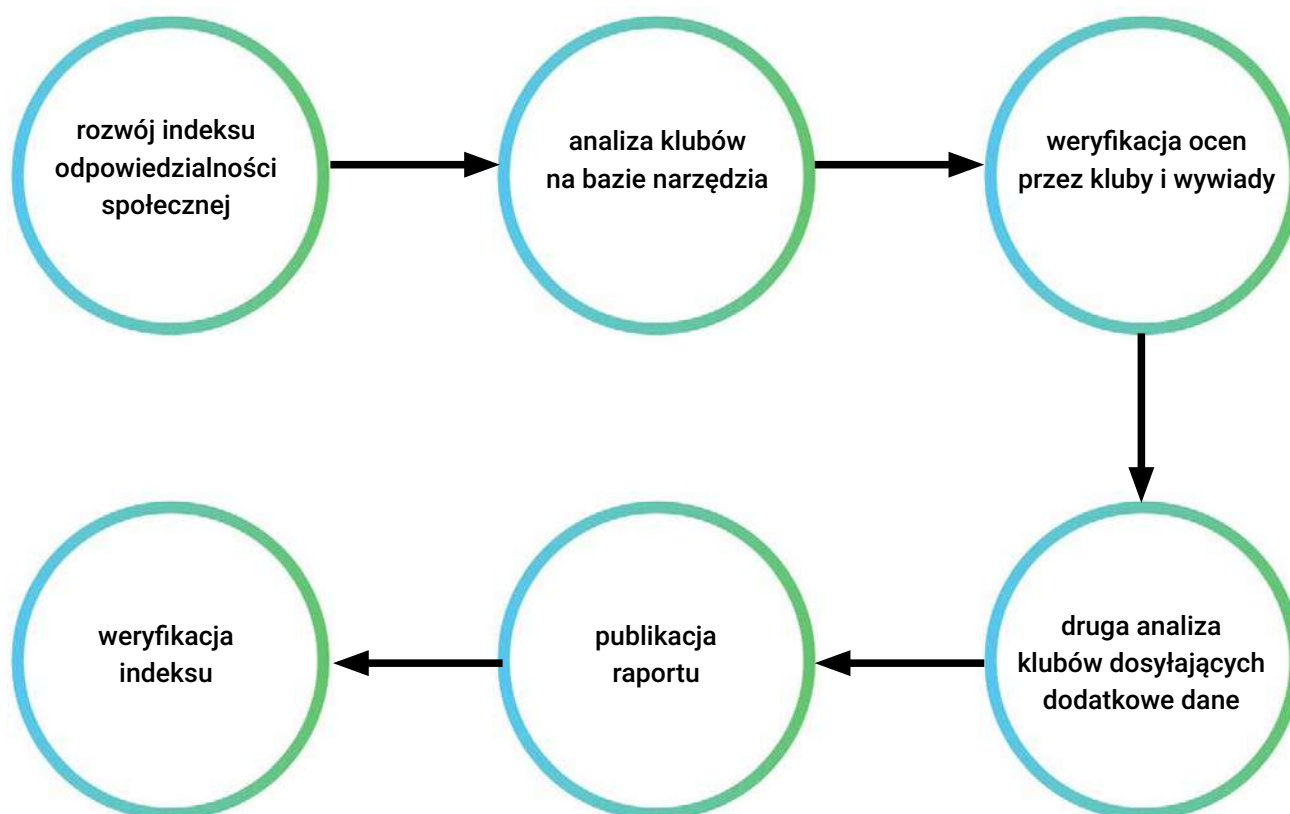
rozwój indeksu odpowiedzialności społecznej

analiza klubów na bazie narzędzia

weryfikacja ocen przez kluby i wywiady

druga analiza klubów dosyłających dodatkowe dane

publikacja raportu

weryfikacja indeksu